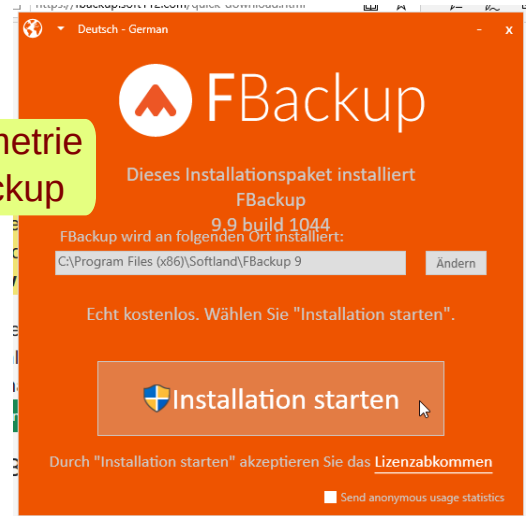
https://fbackup.soft112.com/quick-download.html

Deutsch - German

x

FBackup

netrie
ckup

Dieses Installationspaket installiert FBackup 9.9 build 1044

FBackup wird an folgenden Ort installiert:

C:\Program Files (x86)\Softland\FBackup 9

Ändern

Echt kostenlos. Wählen Sie "Installation starten".

Installation starten

Durch "Installation starten" akzeptieren Sie das Lizenzabkommen

Send anonymous usage statistics